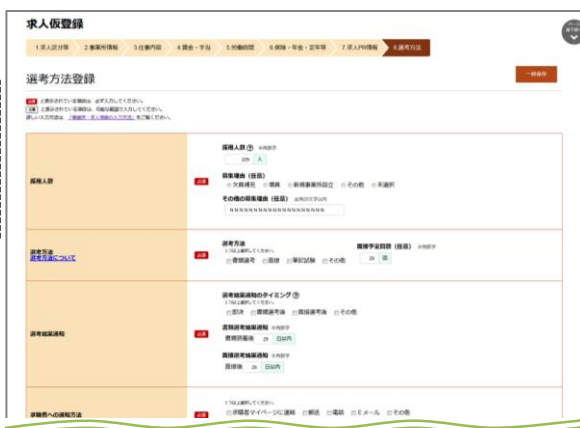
求人仮登録

1.求人区分等　2.事業所情報　3.仕事内容　4.賃金・手当　5.労働時間　6.保険・年金・定年等　7.求人PR情報　8.選考方法

選考方法登録

一時保存

必須 と表示されている項目は、必ず入力してください。
任意 と表示されている項目は、可能な範囲で入力してください。
詳しい入力方法は、「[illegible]」をご覧ください。

| | | |
|---|---|---|
| 採用人数 | 必須 | 採用人数 ? ※半角数字<br>209 人<br>募集理由（任意）<br>欠員補充　増員　新規事業所設立　その他　未選択<br>その他の募集理由（任意） 全角20文字以内<br>NNNNNNNNNNNNNNNNNNNN |
| 選考方法<br>選考方法について | 必須 | 選考方法<br>1つ以上選択してください。<br>書類選考　面接　筆記試験　その他<br>面接予定回数（任意） ※半角数字<br>29 回 |
| 選考結果通知 | 必須 | 選考結果通知のタイミング ?<br>1つ以上選択してください。<br>即決　書類選考後　面接選考後　その他<br>書類選考結果通知 ※半角数字<br>書類到着後 29 日以内<br>面接選考結果通知 ※半角数字<br>面接後 29 日以内 |
| 求職者への通知方法 | 必須 | 1つ以上選択してください。<br>求職者マイページに連絡　郵送　電話　Eメール　その他 |